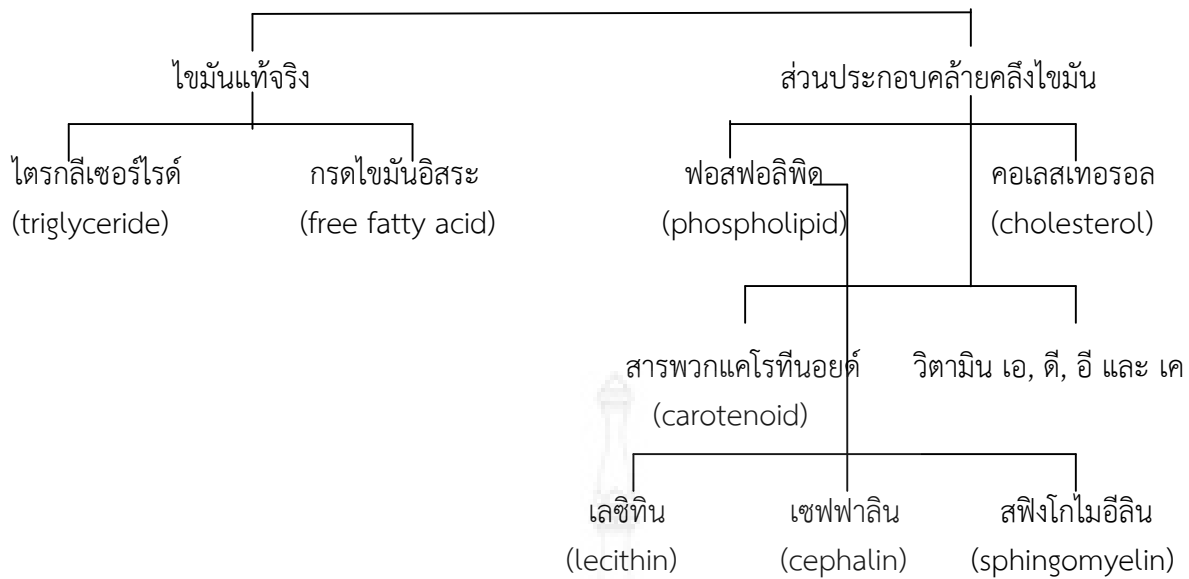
ไขมันแท้จริง

ส่วนประกอบคล้ายคลึงไขมัน

ไตรกลีเซอร์ไรด์ (triglyceride)

กรดไขมันอิสระ (free fatty acid)

ฟอสฟอลิพิด (phospholipid)

คอเลสเทอรอล (cholesterol)

สารพวกแคโรทีนอยด์ (carotenoid)

วิตามิน เอ, ดี, อี และ เค

เลซิทิน (lecithin)

เซฟฟาลิน (cephalin)

สฟิงโกไมอีลิน (sphingomyelin)